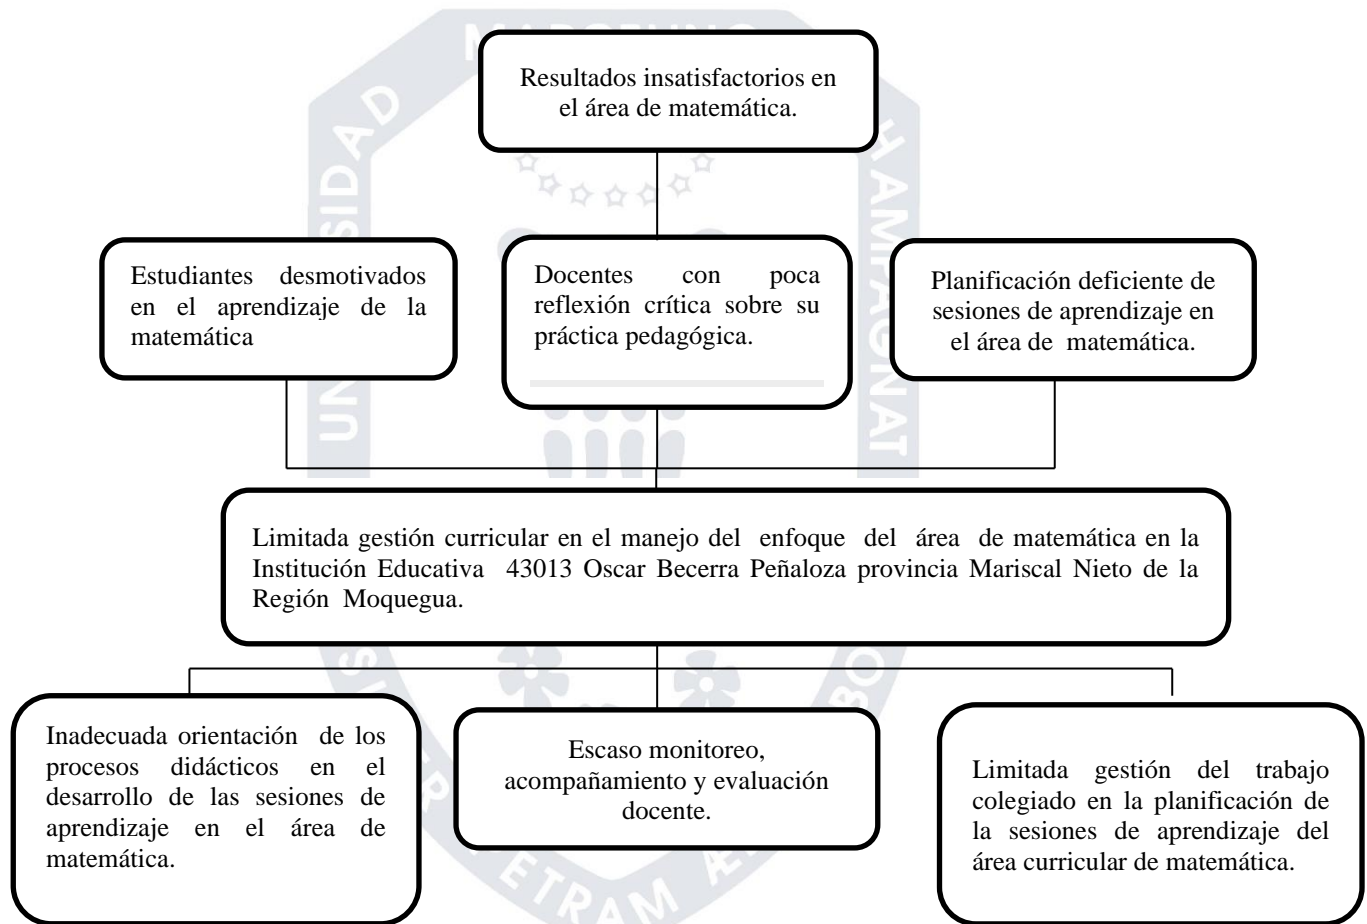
Resultados insatisfactorios en el área de matemática.

Estudiantes desmotivados en el aprendizaje de la matemática

Docentes con poca reflexión crítica sobre su práctica pedagógica.

Planificación deficiente de sesiones de aprendizaje en el área de matemática.

Limitada gestión curricular en el manejo del enfoque del área de matemática en la Institución Educativa 43013 Oscar Becerra Peñaloza provincia Mariscal Nieto de la Región Moquegua.

Inadecuada orientación de los procesos didácticos en el desarrollo de las sesiones de aprendizaje en el área de matemática.

Escaso monitoreo, acompañamiento y evaluación docente.

Limitada gestión del trabajo colegiado en la planificación de la sesiones de aprendizaje del área curricular de matemática.